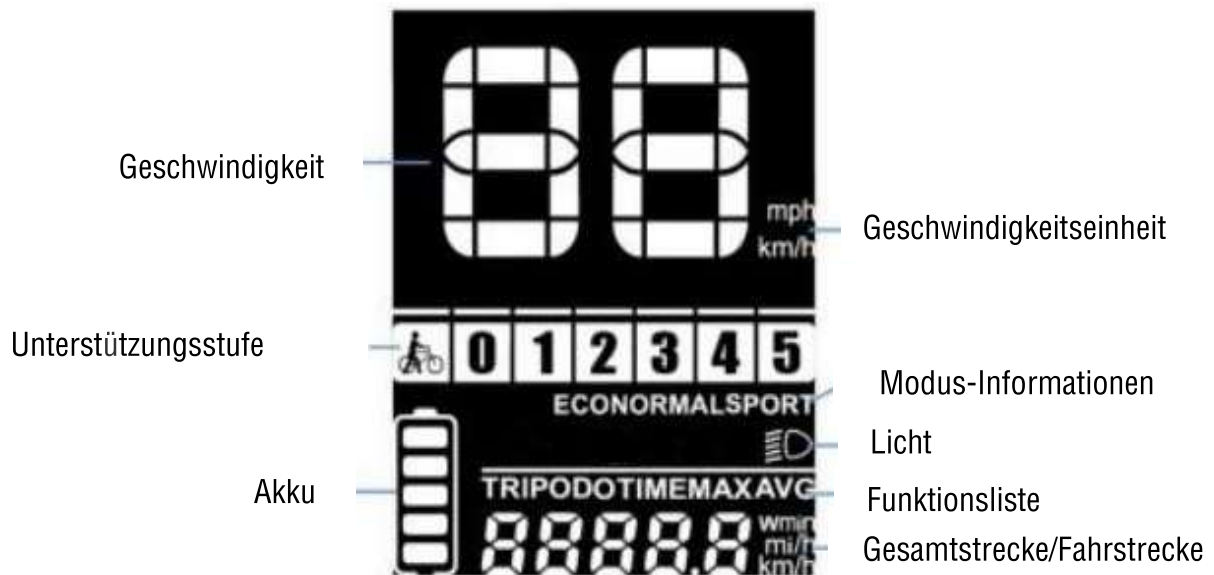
Geschwindigkeit

mph
km/h

Geschwindigkeitseinheit

Unterstützungsstufe

0 1 2 3 4 5

Modus-Informationen

ECONORMALSPORT

Licht

Akku

TRIPODOTIMEMAXAVG

Funktionsliste

wmin
mi/h
km/h

Gesamtstrecke/Fahrstrecke